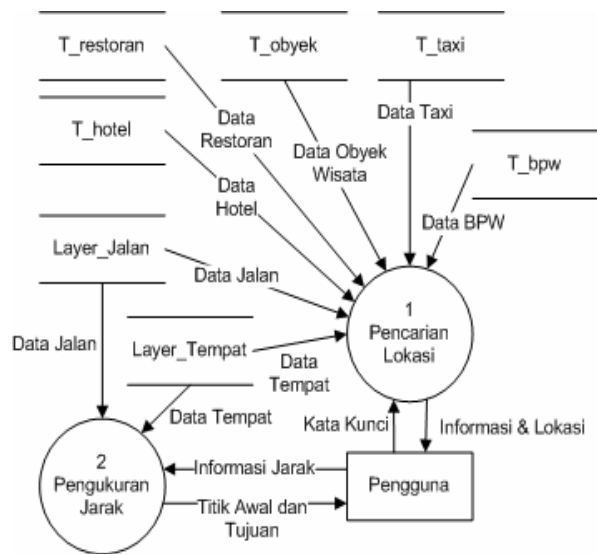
T_restoran

T_obyek

T_taxi

T_hotel

T_bpw

Layer_Jalan

Layer_Tempat

Data Restoran

Data Obyek Wisata

Data Taxi

Data Hotel

Data BPW

Data Jalan

Data Jalan

Data Tempat

Data Tempat

1
Pencarian Lokasi

Kata Kunci

Informasi & Lokasi

2
Pengukuran Jarak

Informasi Jarak

Titik Awal dan Tujuan

Pengguna